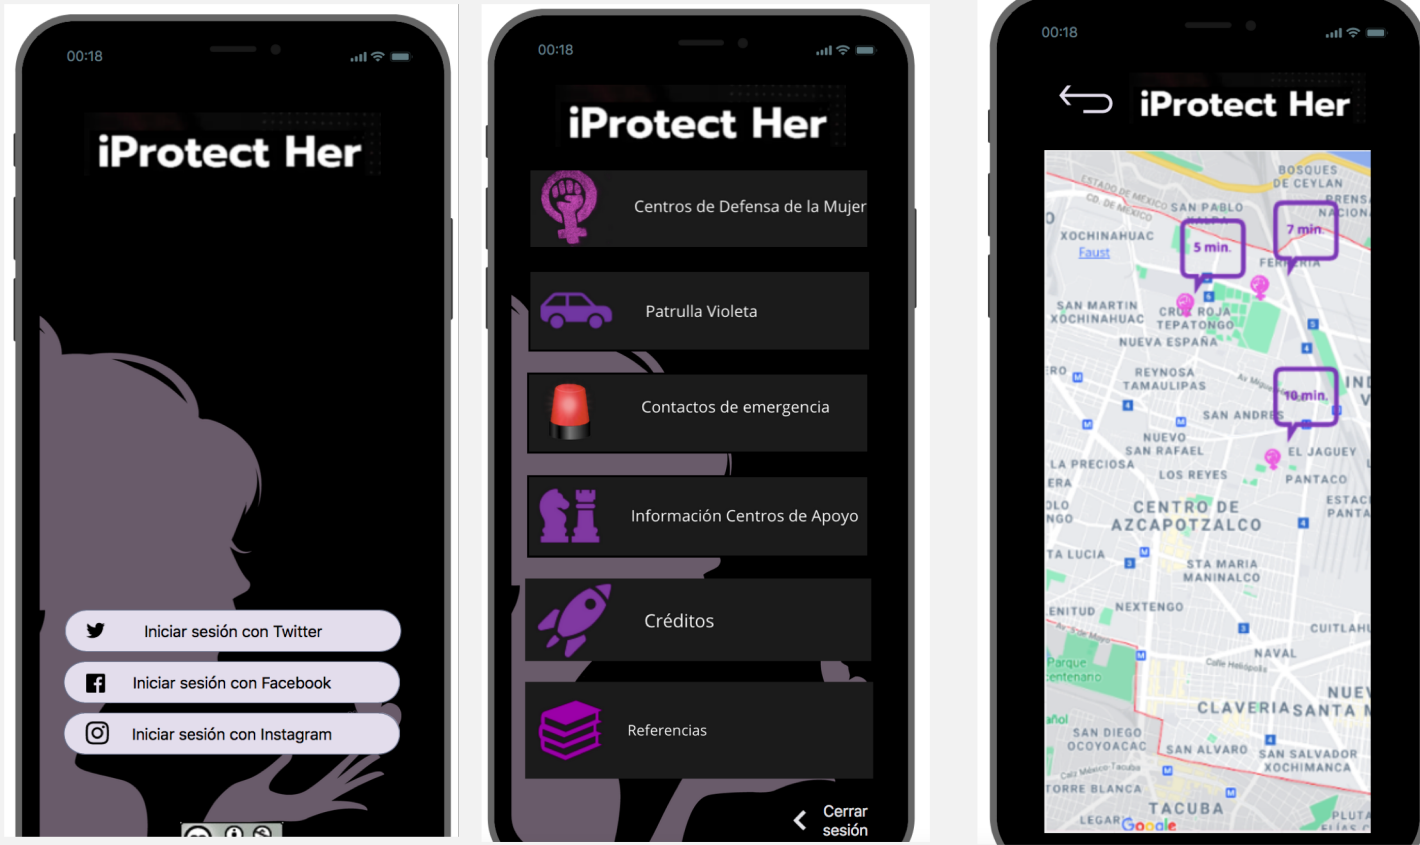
00:18

iProtect Her

Iniciar sesión con Twitter

Iniciar sesión con Facebook

Iniciar sesión con Instagram

00:18

iProtect Her

Centros de Defensa de la Mujer

Patrulla Violeta

Contactos de emergencia

Información Centros de Apoyo

Créditos

Referencias

Cerrar sesión

00:18

iProtect Her

BOSQUES DE CEYLAN
SAN PABLO
XOCHINAHUAC
Faust
5 min.
7 min.
SAN MARTIN XOCHINAHUAC
CRUZ ROJA TEPATONGO
NUEVA ESPAÑA
REYNOSA TAMAULIPAS
10 min.
SAN ANDRES
NUEVO SAN RAFAEL
EL JAGUEY
LA PRECIOSA
LOS REYES
PANTACO
CENTRO DE AZCAPOTZALCO
STA MARIA MANINALCO
NEXTENGO
CUITLAH
NAVAL
Parque Bicentenario
CLAVERIA
SANTA
SAN DIEGO OCOYOACAC
SAN ALVARO
SAN SALVADOR XOCHIMANCA
TORRE BLANCA
TACUBA
LEGAR
Google